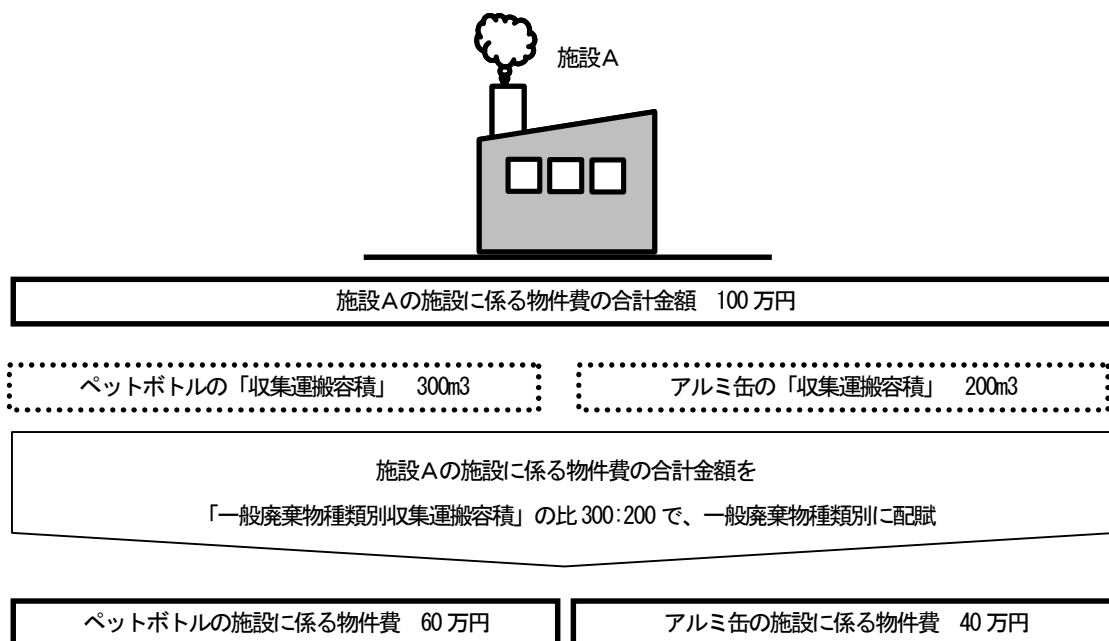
施設A

施設Aの施設に係る物件費の合計金額　100 万円

ペットボトルの「収集運搬容積」　300m3

アルミ缶の「収集運搬容積」　200m3

施設Aの施設に係る物件費の合計金額を

「一般廃棄物種類別収集運搬容積」の比 300:200 で、一般廃棄物種類別に配賦

ペットボトルの施設に係る物件費　60 万円

アルミ缶の施設に係る物件費　40 万円